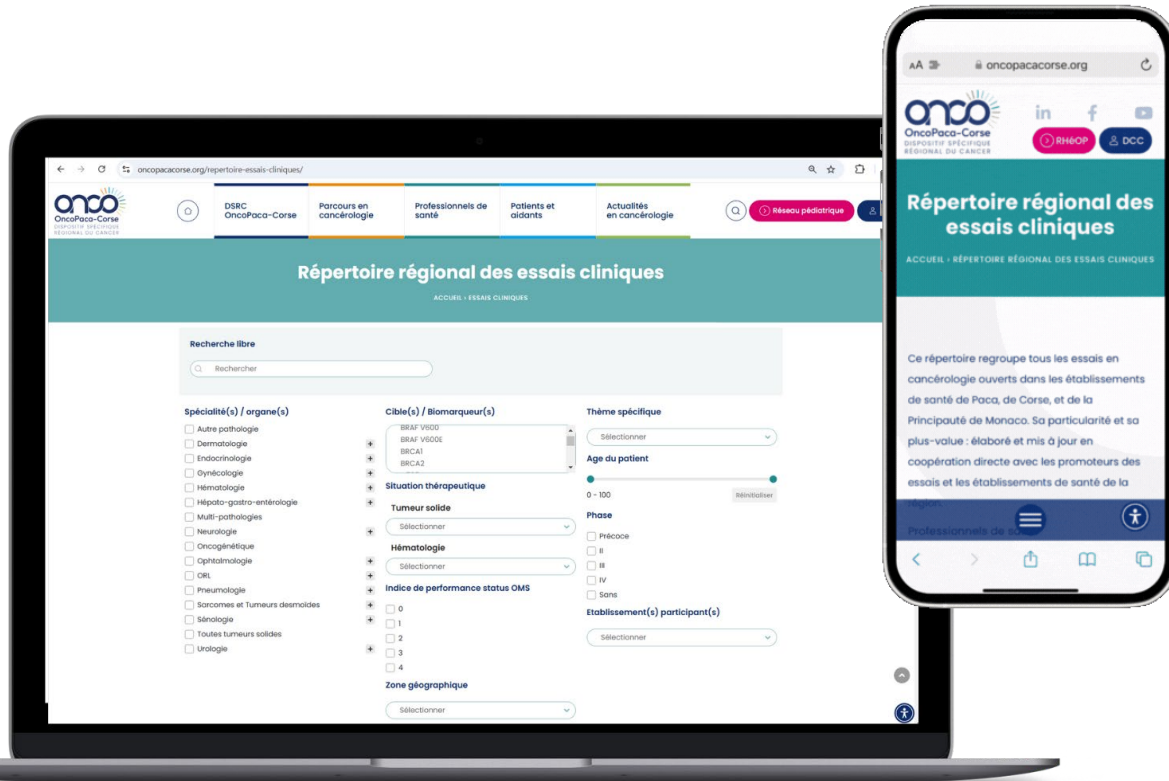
oncopacacorse.org/repertoire-essais-cliniques/

onco
OncoPaca-Corse
DISPOSITIF SPÉCIFIQUE RÉGIONAL DU CANCER

DSRC OncoPaca-Corse
Parcours en cancérologie
Professionnels de santé
Patients et aidants
Actualités en cancérologie
Réseau pédiatrique

Répertoire régional des essais cliniques

ACCUEIL › ESSAIS CLINIQUES

Recherche libre

Rechercher

Spécialité(s) / organe(s)
Autre pathologie
Dermatologie
Endocrinologie
Gynécologie
Hématologie
Hépato-gastro-entérologie
Multi-pathologies
Neurologie
Oncogénétique
Ophtalmologie
ORL
Pneumologie
Sarcomes et Tumeurs desmoïdes
Sénologie
Toutes tumeurs solides
Urologie

Cible(s) / Biomarqueur(s)
BRAF V600
BRAF V600E
BRCA1
BRCA2

Situation thérapeutique
Tumeur solide
Sélectionner
Hématologie
Sélectionner

Indice de performance status OMS
0
1
2
3
4

Zone géographique
Sélectionner

Thème spécifique
Sélectionner

Age du patient
0 - 100
Réinitialiser

Phase
Précoce
II
III
IV
Sans

Etablissement(s) participant(s)
Sélectionner

AA
oncopacacorse.org

onco
OncoPaca-Corse
DISPOSITIF SPÉCIFIQUE RÉGIONAL DU CANCER

RHéOP
DCC

Répertoire régional des essais cliniques

ACCUEIL › RÉPERTOIRE RÉGIONAL DES ESSAIS CLINIQUES

Ce répertoire regroupe tous les essais en cancérologie ouverts dans les établissements de santé de Paca, de Corse, et de la Principauté de Monaco. Sa particularité et sa plus-value : élaboré et mis à jour en coopération directe avec les promoteurs des essais et les établissements de santé de la région.

Professionnels de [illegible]